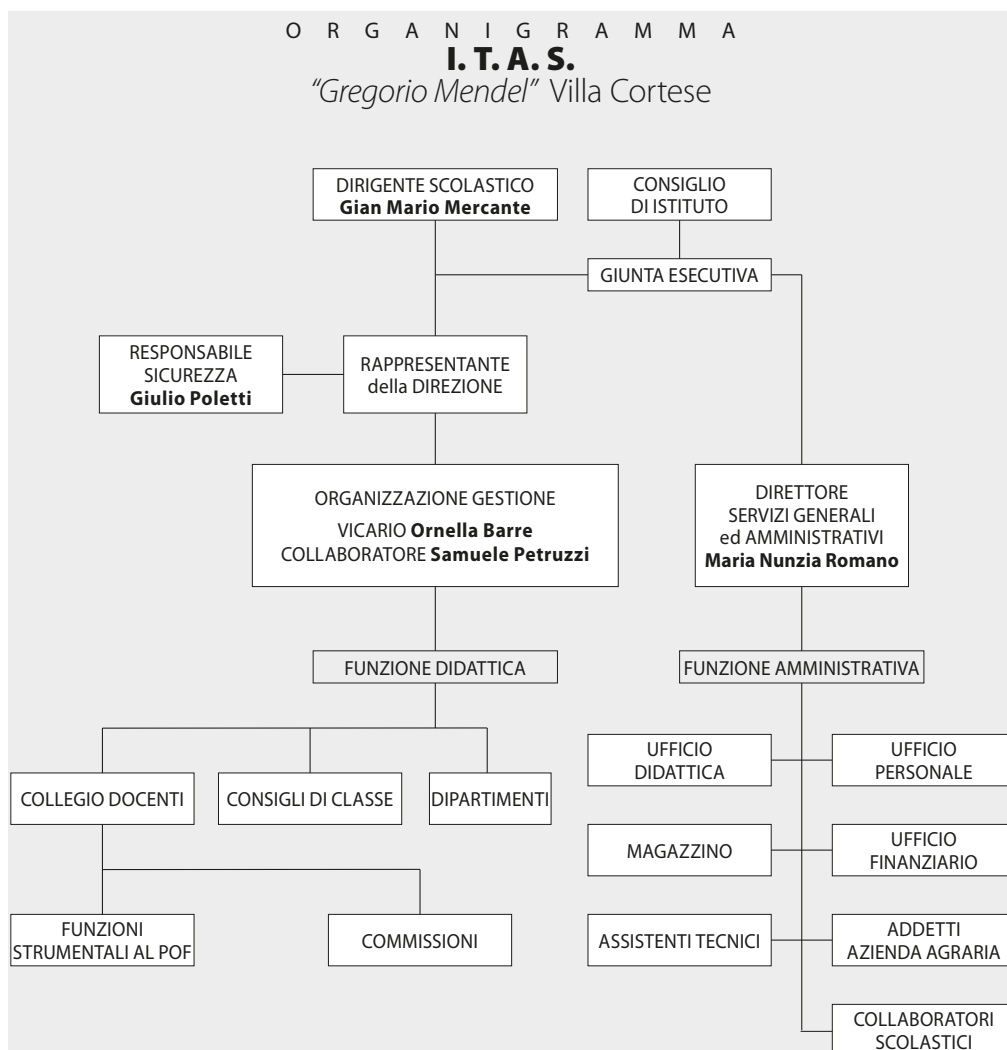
O R G A N I G R A M M A
**I. T. A. S.**
*"Gregorio Mendel"* Villa Cortese

DIRIGENTE SCOLASTICO
**Gian Mario Mercante**

CONSIGLIO DI ISTITUTO

GIUNTA ESECUTIVA

RESPONSABILE SICUREZZA
**Giulio Poletti**

RAPPRESENTANTE della DIREZIONE

ORGANIZZAZIONE GESTIONE
VICARIO **Ornella Barre**
COLLABORATORE **Samuele Petruzzi**

DIRETTORE SERVIZI GENERALI ed AMMINISTRATIVI
**Maria Nunzia Romano**

FUNZIONE DIDATTICA

FUNZIONE AMMINISTRATIVA

COLLEGIO DOCENTI

CONSIGLI DI CLASSE

DIPARTIMENTI

FUNZIONI STRUMENTALI AL POF

COMMISSIONI

UFFICIO DIDATTICA

UFFICIO PERSONALE

MAGAZZINO

UFFICIO FINANZIARIO

ASSISTENTI TECNICI

ADDETTI AZIENDA AGRARIA

COLLABORATORI SCOLASTICI